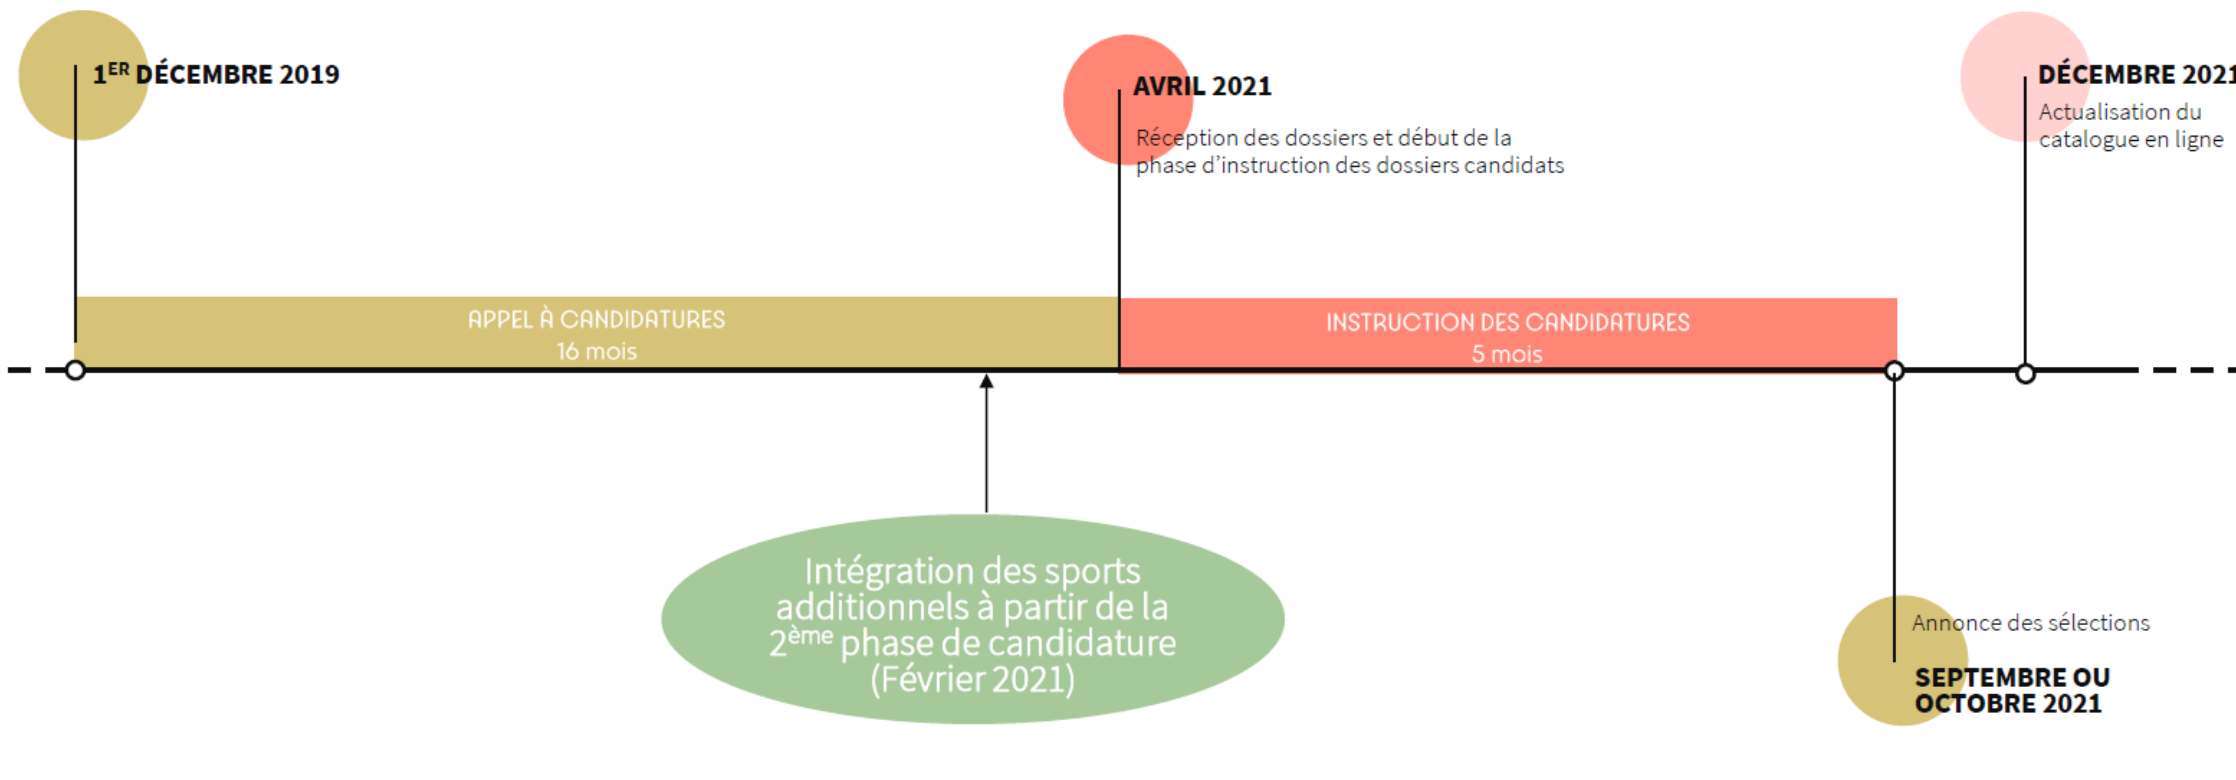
1$^{ER}$ DÉCEMBRE 2019

AVRIL 2021

Réception des dossiers et début de la phase d'instruction des dossiers candidats

DÉCEMBRE 2021

Actualisation du catalogue en ligne

APPEL À CANDIDATURES
16 mois

INSTRUCTION DES CANDIDATURES
5 mois

Intégration des sports additionnels à partir de la 2$^{ème}$ phase de candidature (Février 2021)

Annonce des sélections

SEPTEMBRE OU OCTOBRE 2021